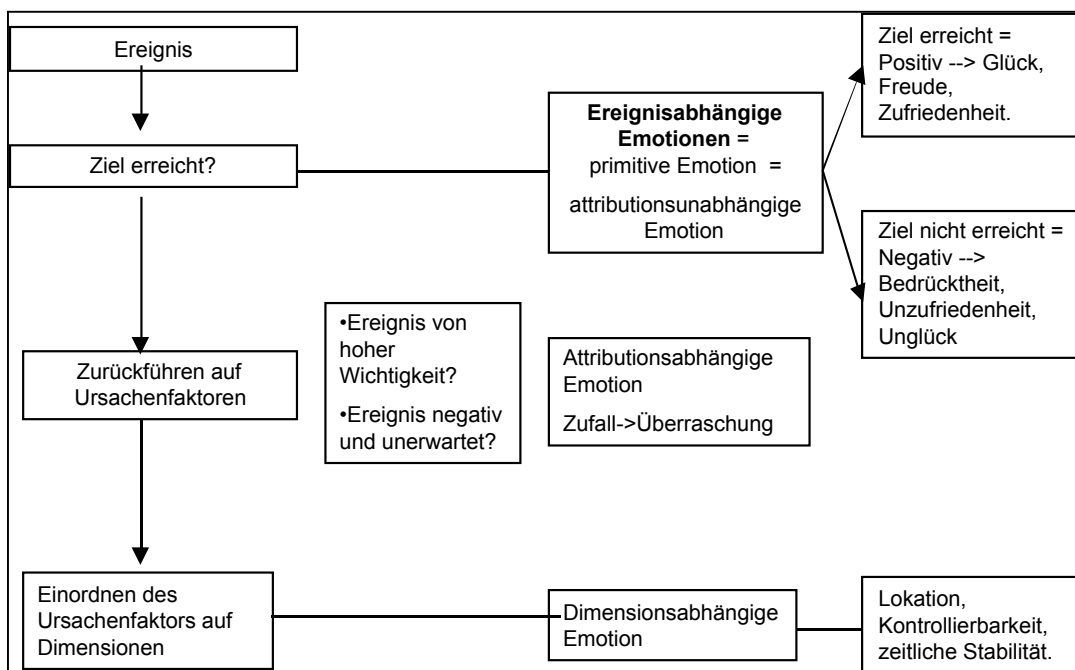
Ereignis

Ziel erreicht?

**Ereignisabhängige Emotionen** = primitive Emotion = attributionsunabhängige Emotion

Ziel erreicht = Positiv --> Glück, Freude, Zufriedenheit.

Ziel nicht erreicht = Negativ --> Bedrücktheit, Unzufriedenheit, Unglück

Zurückführen auf Ursachenfaktoren

•Ereignis von hoher Wichtigkeit?

•Ereignis negativ und unerwartet?

Attributionsabhängige Emotion

Zufall->Überraschung

Einordnen des Ursachenfaktors auf Dimensionen

Dimensionsabhängige Emotion

Lokation, Kontrollierbarkeit, zeitliche Stabilität.